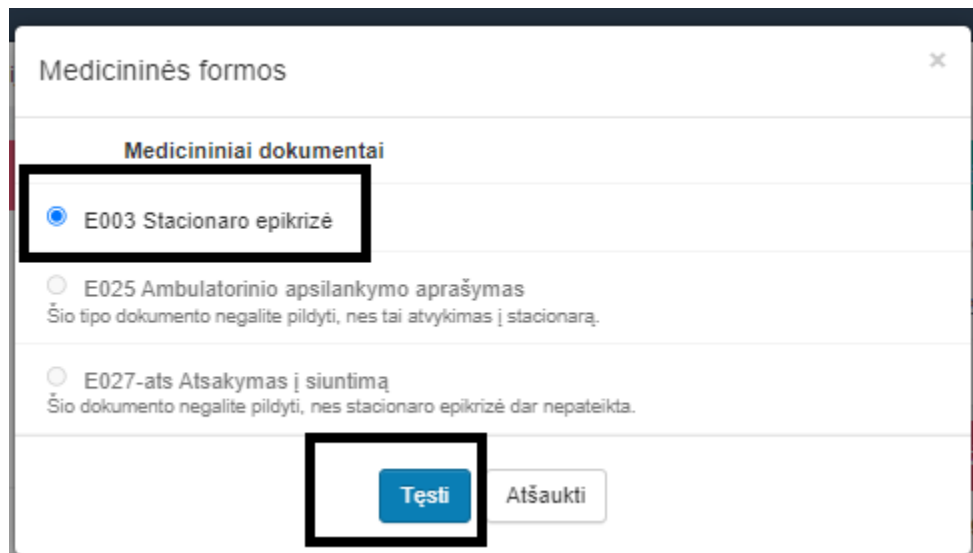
Medicininės formos

×

Medicininiai dokumentai

E003 Stacionaro epikrizė

E025 Ambulatorinio apsilankymo aprašymas
Šio tipo dokumento negalite pildyti, nes tai atvykimas į stacionarą.

E027-ats Atsakymas į siuntimą
Šio dokumento negalite pildyti, nes stacionaro epikrizė dar nepateikta.

Tęsti

Atšaukti